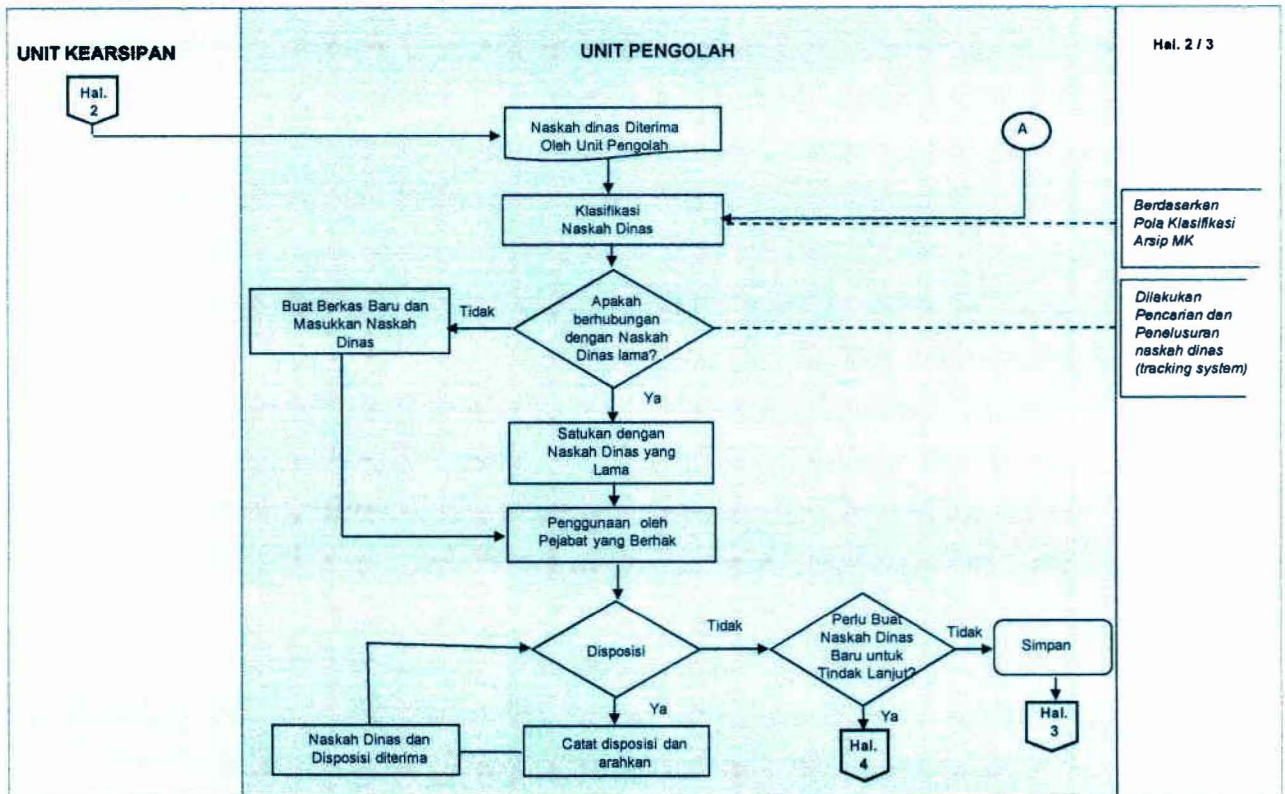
UNIT KEARSIPAN

Hal. 2

UNIT PENGOLAH

Hal. 2 / 3

Naskah dinas Diterima Oleh Unit Pengolah

A

Klasifikasi Naskah Dinas

Berdasarkan Pola Klasifikasi Arsip MK

Buat Berkas Baru dan Masukkan Naskah Dinas

Tidak

Apakah berhubungan dengan Naskah Dinas lama?

Dilakukan Pencarian dan Penelusuran naskah dinas (tracking system)

Ya

Satukan dengan Naskah Dinas yang Lama

Penggunaan oleh Pejabat yang Berhak

Disposisi

Tidak

Perlu Buat Naskah Dinas Baru untuk Tindak Lanjut?

Tidak

Simpan

Ya

Ya

Hal. 3

Naskah Dinas dan Disposisi diterima

Catat disposisi dan arahkan

Hal. 4